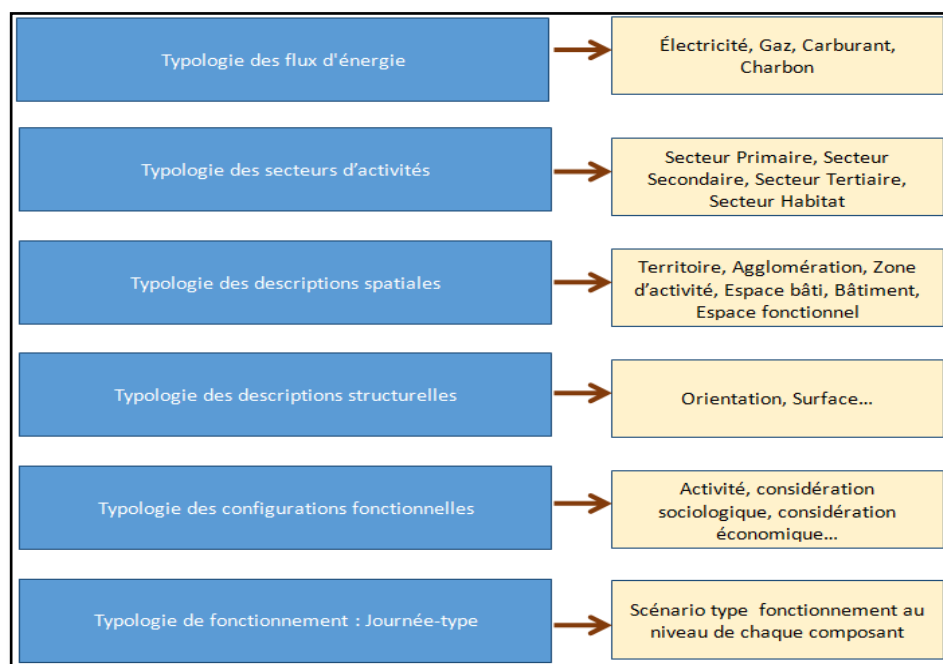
Typologie des flux d'énergie

Électricité, Gaz, Carburant, Charbon

Typologie des secteurs d'activités

Secteur Primaire, Secteur Secondaire, Secteur Tertiaire, Secteur Habitat

Typologie des descriptions spatiales

Territoire, Agglomération, Zone d'activité, Espace bâti, Bâtiment, Espace fonctionnel

Typologie des descriptions structurelles

Orientation, Surface…

Typologie des configurations fonctionnelles

Activité, considération sociologique, considération économique…

Typologie de fonctionnement : Journée-type

Scénario type fonctionnement au niveau de chaque composant